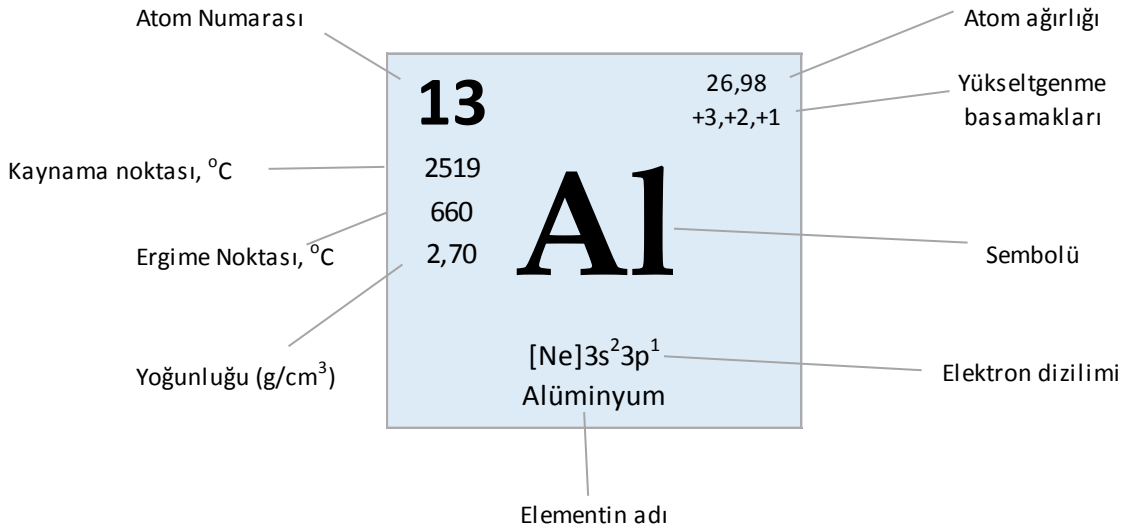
Atom Numarası

Atom ağırlığı

13

26,98
+3,+2,+1

Yükseltgenme basamakları

Kaynama noktası, $^oC$

2519
660
2,70

Al

Ergime Noktası, $^oC$

Sembolü

Yoğunluğu ($g/cm^3$)

$[Ne]3s^2 3p^1$
Alüminyum

Elektron dizilimi

Elementin adı